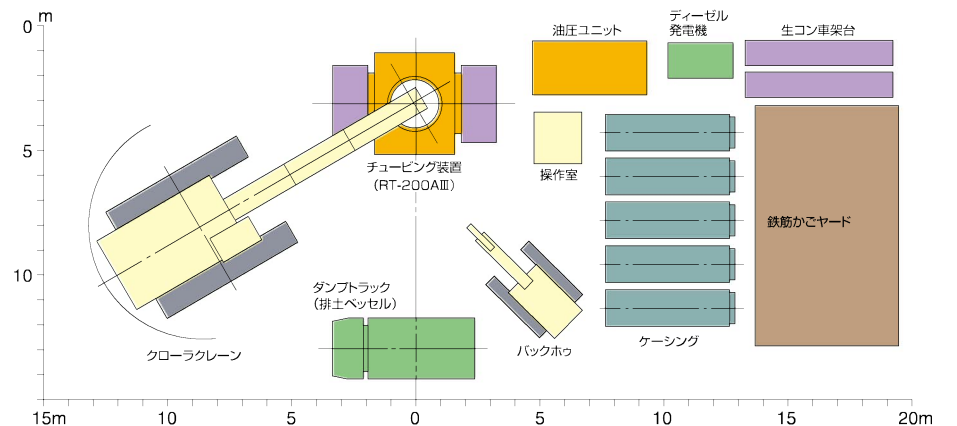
0 m

5

10

15m 10 5 0 5 10 15 20m

油圧ユニット

ディーゼル発電機

生コン車架台

チュービング装置
(RT-200AⅢ)

操作室

鉄筋かごヤード

ダンプトラック
(排土ベッセル)

バックホゥ

ケーシング

クローラクレーン